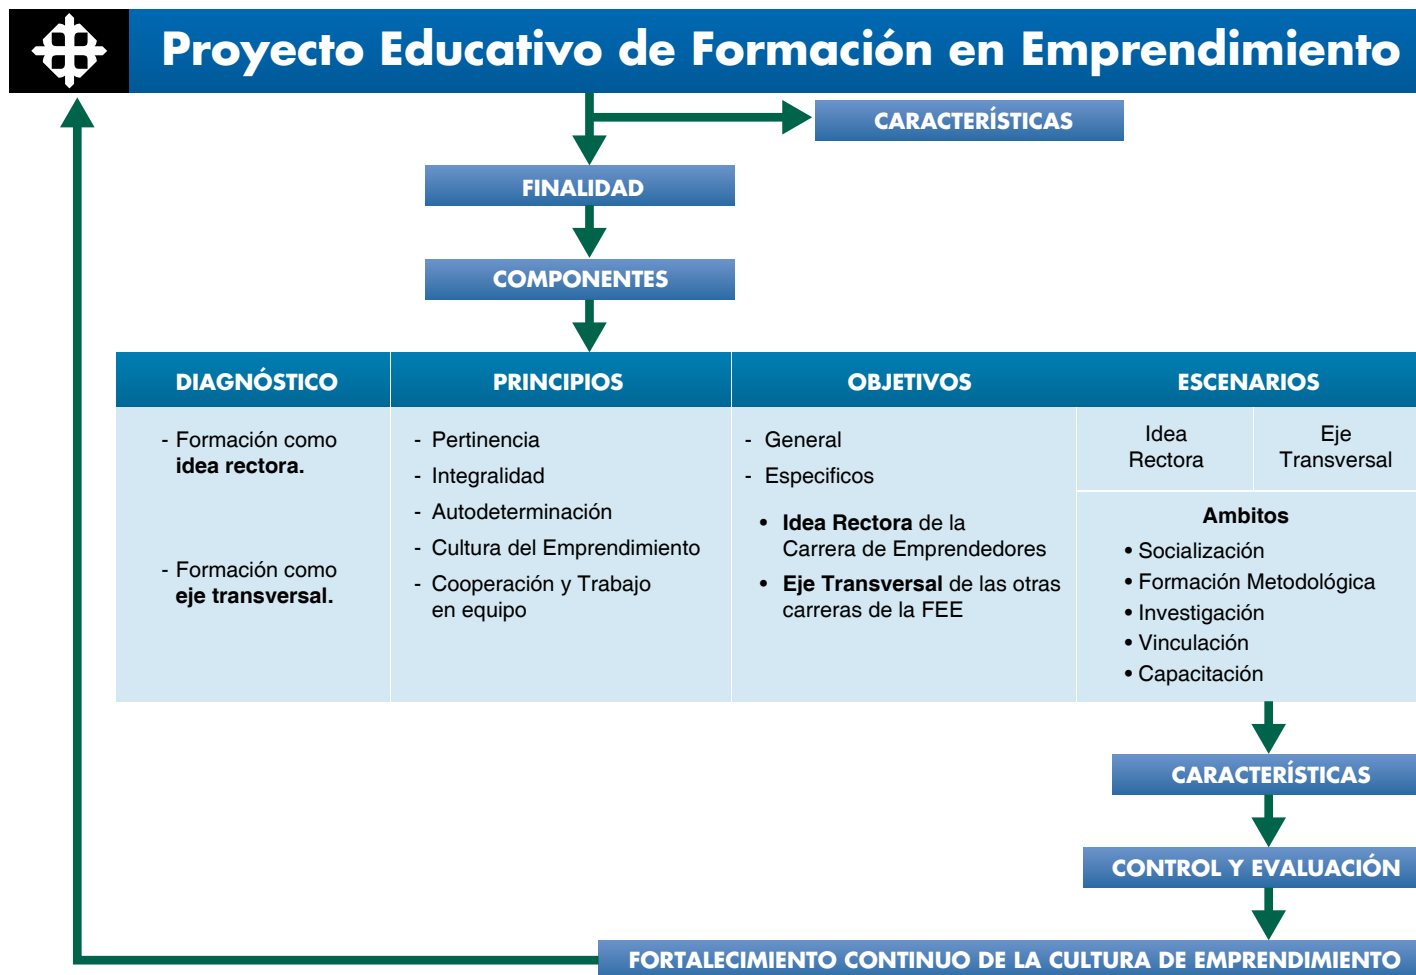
Proyecto Educativo de Formación en Emprendimiento

CARACTERÍSTICAS

FINALIDAD

COMPONENTES

| DIAGNÓSTICO | PRINCIPIOS | OBJETIVOS | ESCENARIOS |
|---|---|---|---|
| - Formación como **idea rectora.**<br><br>- Formación como **eje transversal.** | - Pertinencia<br>- Integralidad<br>- Autodeterminación<br>- Cultura del Emprendimiento<br>- Cooperación y Trabajo en equipo | - General<br>- Especificos<br>• **Idea Rectora** de la Carrera de Emprendedores<br>• **Eje Transversal** de las otras carreras de la FEE | Idea Rectora / Eje Transversal<br><br>**Ambitos**<br>• Socialización<br>• Formación Metodológica<br>• Investigación<br>• Vinculación<br>• Capacitación |

CARACTERÍSTICAS

CONTROL Y EVALUACIÓN

FORTALECIMIENTO CONTINUO DE LA CULTURA DE EMPRENDIMIENTO